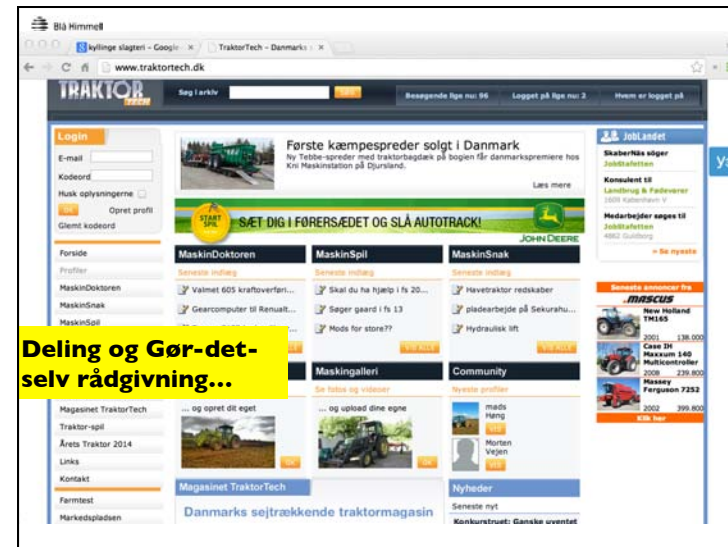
Blå Himmel

kyllinge slagteri - Google ×

TraktorTech - Danmarks ×

www.traktortech.dk

TRAKTOR TECH

Søg i arkiv

Besøgende lige nu: 96

Logget på lige nu: 2

Hvem er logget på

Login

E-mail

Kodeord

Husk oplysningerne

OK

Opret profil

Glemt kodeord

Forside

Profiler

MaskinDoktoren

MaskinSnak

MaskinSpil

Deling og Gør-det-selv rådgivning...

Magasinet TraktorTech

Traktor-spil

Årets Traktor 2014

Links

Kontakt

Farmtest

Markedspladsen

Første kæmpespreder solgt i Danmark

Ny Tebbe-spreder med traktorbagdæk på bogien får danmarkspremiere hos Kni Maskinstation på Djursland.

Læs mere

START SPIL

SÆT DIG I FØRERSÆDET OG SLÅ AUTOTRACK!

JOHN DEERE

MaskinDoktoren

Seneste indlæg

Valmet 605 kraftoverføri...

Gearcomputer til Renault...

MaskinSpil

Seneste indlæg

Skal du ha hjælp i fs 20...

Søger gaard i fs 13

Mods for store??

MaskinSnak

Seneste indlæg

Havetraktor redskaber

pladearbejde på Sekurahu...

Hydraulisk lift

Maskingalleri

Se fotos og videoer

... og opret dit eget

... og upload dine egne

OK

Community

Nyeste profiler

mads Høeg

Morten Vejen

Magasinet TraktorTech

Danmarks sejtrækkende traktormagasin

Nyheder

Seneste nyt

Konkurstruet: Ganske uventet

JobLandet

SkaberNäs søger

JobStatten

Konsulent til

Landbrug & Fødevarer

1609 København V

Medarbejder søges til

JobStatten

4662 Guldborg

Se nyeste

Seneste annoncer fra

MASCUS

New Holland TM165

2001 138.000

Case IH Maxxum 140 Multicontroller

2008 239.800

Massey Ferguson 7252

2002 399.800

Klik her